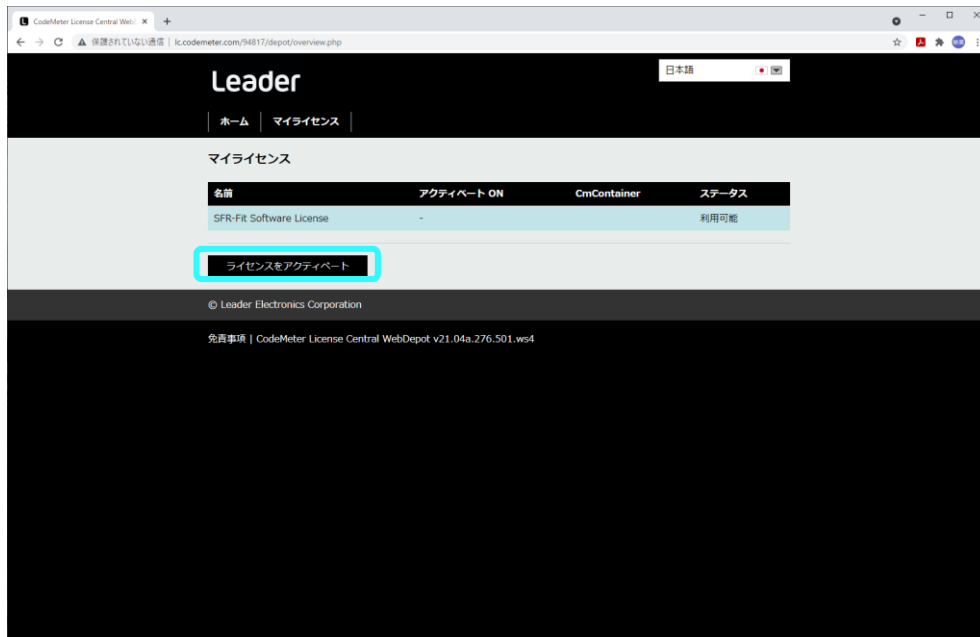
CodeMeter License Central WebI ×  +

保護されていない通信 | lc.codemeter.com/94817/depot/overview.php

Leader

日本語

ホーム | マイライセンス

マイライセンス

| 名前 | アクティベート ON | CmContainer | ステータス |
|---|---|---|---|
| SFR-Fit Software License | - | | 利用可能 |

ライセンスをアクティベート

© Leader Electronics Corporation

免責事項 | CodeMeter License Central WebDepot v21.04a.276.501.ws4